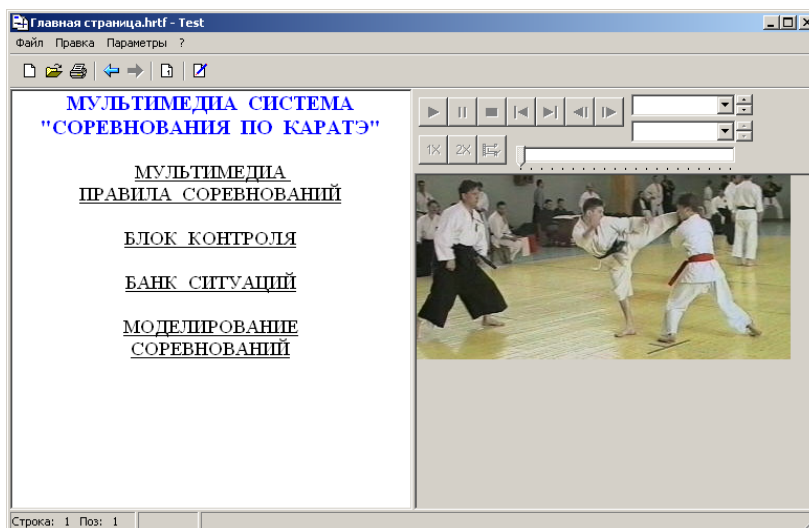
Главная страница.hrtf - Test

Файл Правка Параметры ?

МУЛЬТИМЕДИА СИСТЕМА "СОРЕВНОВАНИЯ ПО КАРАТЭ"

МУЛЬТИМЕДИА ПРАВИЛА СОРЕВНОВАНИЙ

БЛОК КОНТРОЛЯ

БАНК СИТУАЦИЙ

МОДЕЛИРОВАНИЕ СОРЕВНОВАНИЙ

1X 2X

Строка: 1 Поз: 1